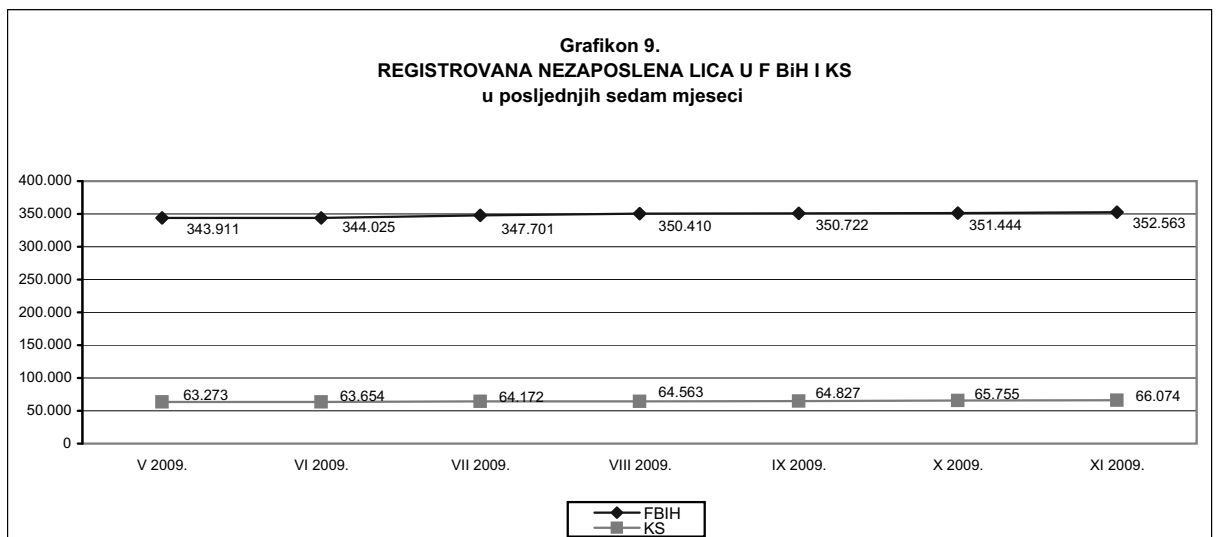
Grafikon 9.
REGISTROVANA NEZAPOSLENA LICA U F BiH I KS
u posljednjih sedam mjeseci

400.000
350.000
300.000
250.000
200.000
150.000
100.000
50.000
0

343.911
344.025
347.701
350.410
350.722
351.444
352.563

63.273
63.654
64.172
64.563
64.827
65.755
66.074

V 2009.
VI 2009.
VII 2009.
VIII 2009.
IX 2009.
X 2009.
XI 2009.

FBIH
KS